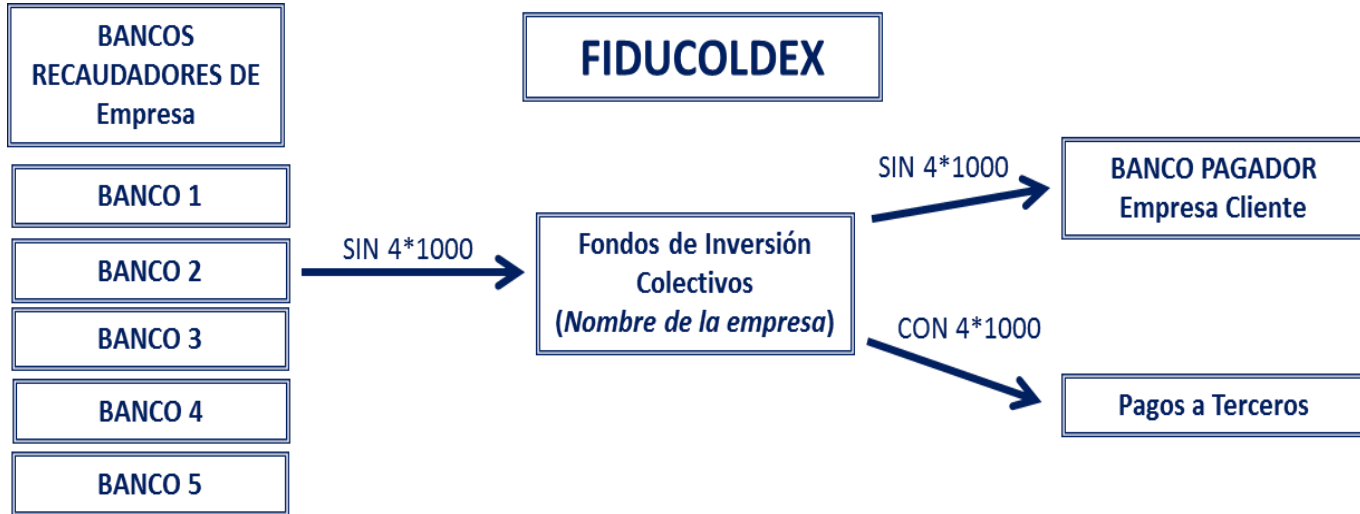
BANCOS RECAUDADORES DE Empresa

FIDUCOLDEX

BANCO 1

BANCO 2

BANCO 3

BANCO 4

BANCO 5

SIN 4*1000

Fondos de Inversión Colectivos (*Nombre de la empresa*)

SIN 4*1000

BANCO PAGADOR Empresa Cliente

CON 4*1000

Pagos a Terceros